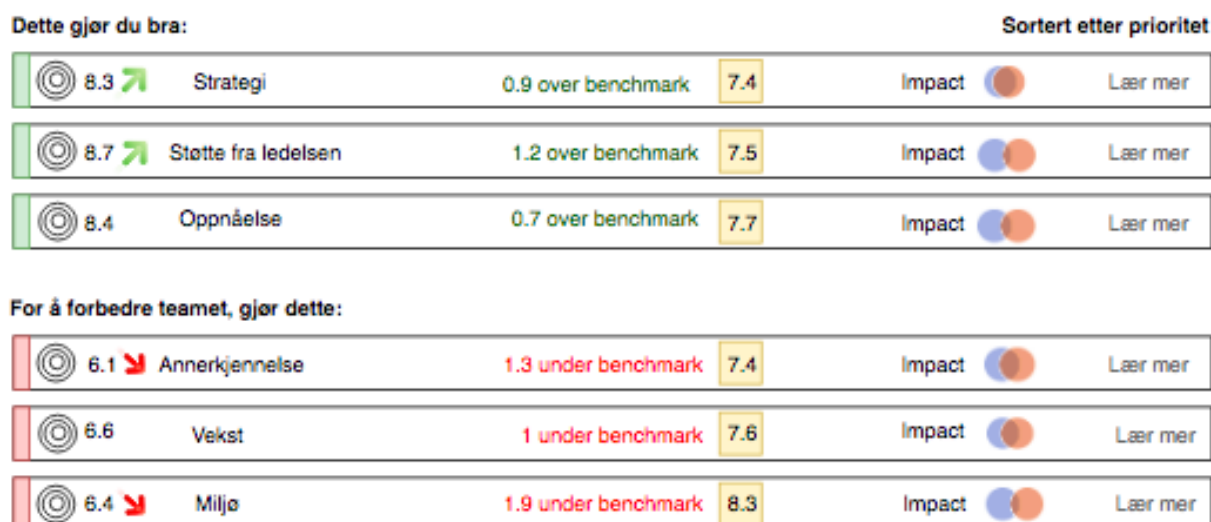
Dette gjør du bra:

Sortert etter prioritet

8.3 Strategi 0.9 over benchmark 7.4 Impact Lær mer

8.7 Støtte fra ledelsen 1.2 over benchmark 7.5 Impact Lær mer

8.4 Oppnåelse 0.7 over benchmark 7.7 Impact Lær mer

For å forbedre teamet, gjør dette:

6.1 Annerkjennelse 1.3 under benchmark 7.4 Impact Lær mer

6.6 Vekst 1 under benchmark 7.6 Impact Lær mer

6.4 Miljø 1.9 under benchmark 8.3 Impact Lær mer